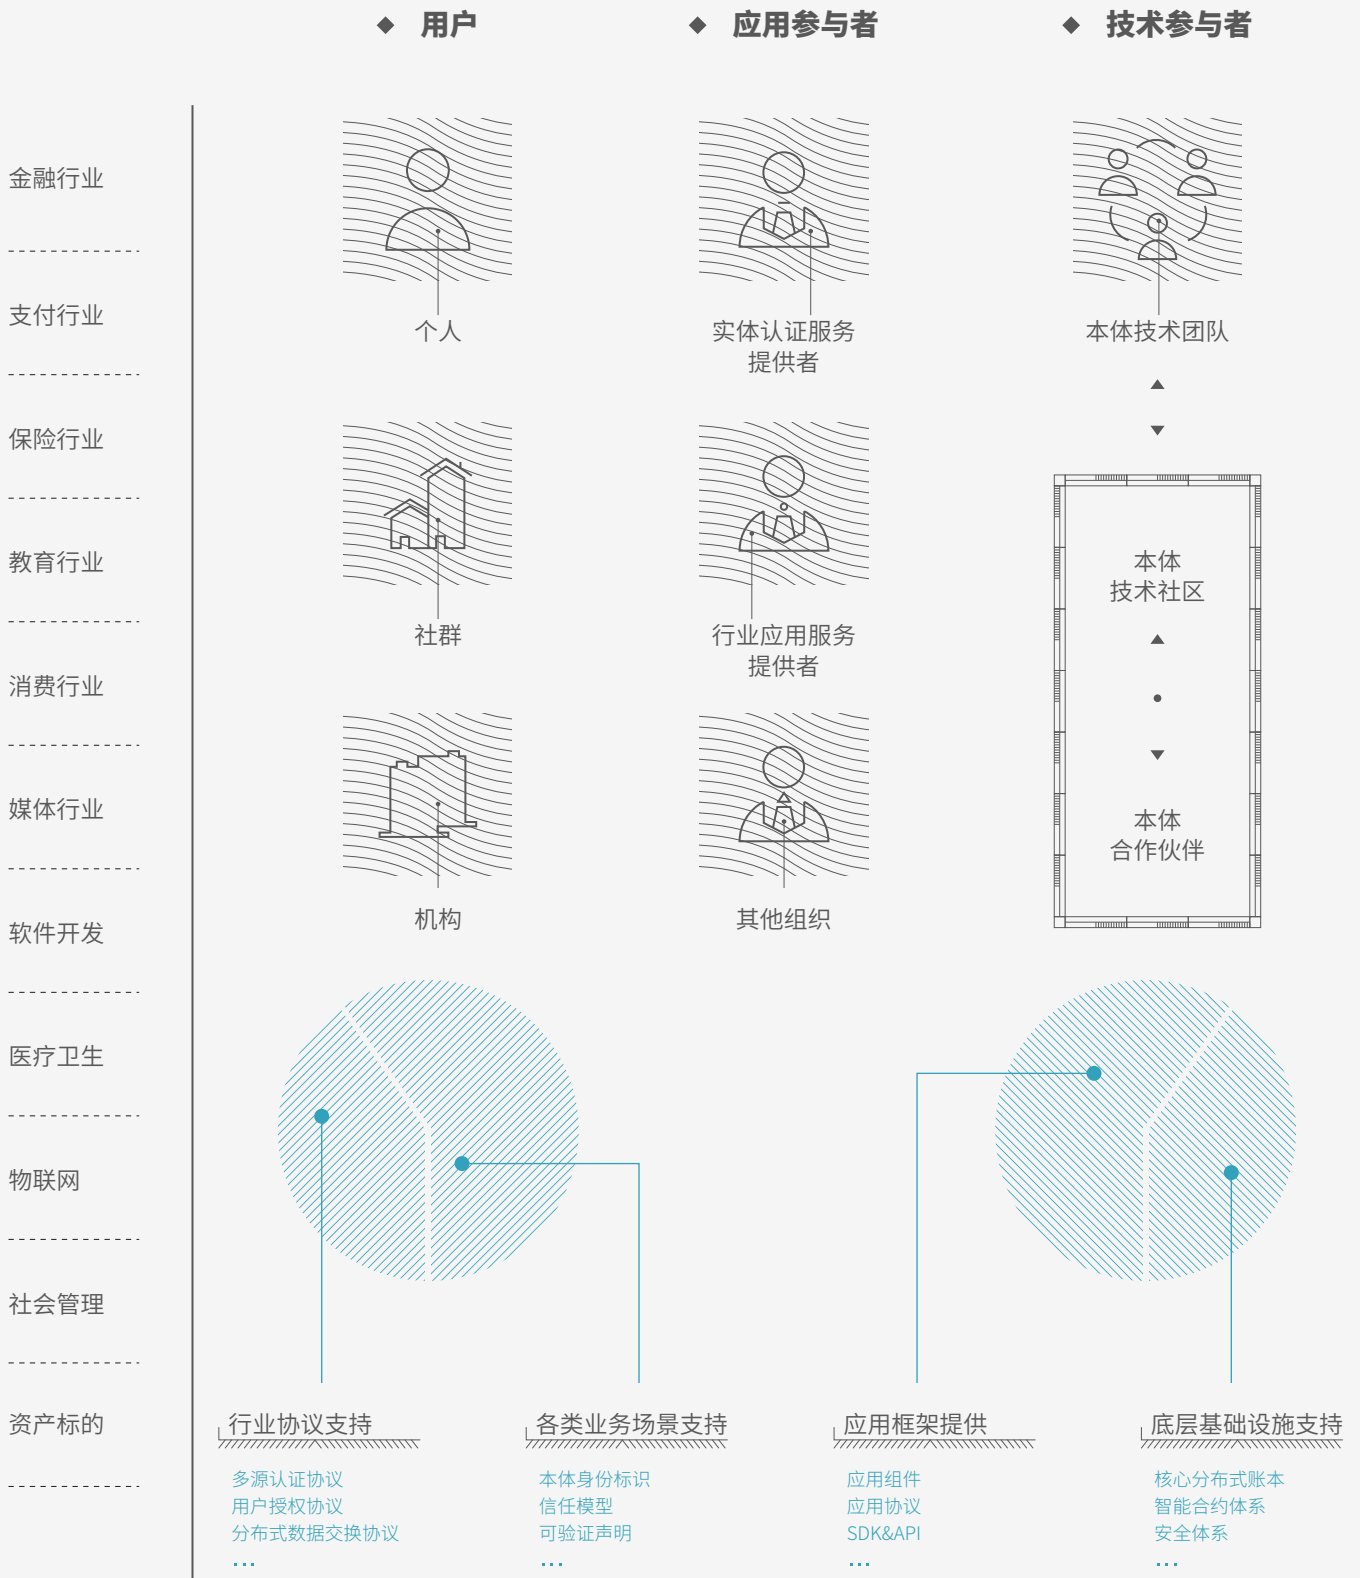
◆ 用户　◆ 应用参与者　◆ 技术参与者

金融行业

支付行业

保险行业

教育行业

消费行业

媒体行业

软件开发

医疗卫生

物联网

社会管理

资产标的

个人

实体认证服务提供者

本体技术团队

社群

行业应用服务提供者

本体技术社区

本体合作伙伴

机构

其他组织

行业协议支持

多源认证协议
用户授权协议
分布式数据交换协议
...

各类业务场景支持

本体身份标识
信任模型
可验证声明
...

应用框架提供

应用组件
应用协议
SDK&API
...

底层基础设施支持

核心分布式账本
智能合约体系
安全体系
...